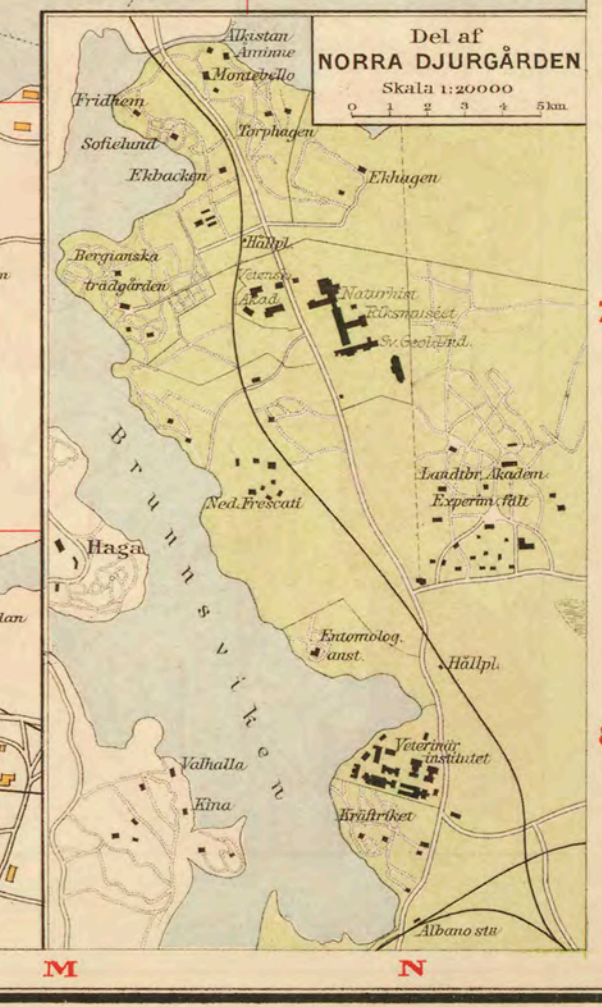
Del af
NORRA DJURGÅRDEN
Skala 1:20000
0 1 2 3 4 5 km.

Alkastan
Annine
Montebello
Fridhem
Torphagen
Sofielund
Ekbacken
Ekhagen
Hällpl.
Bergianska trädgården
Vetensk. Akad.
Naturhist. Riksmuseet
Sv. Geolog. Und.
Brunsviken
Landtbr. Akadem.
Experim. fält
Ned. Frescati
Haga
Entomolog. anst.
Hällpl.
Veterinär institutet
Valhalla
Kina
Kräftriket
Albano sta
M
N
n
lan